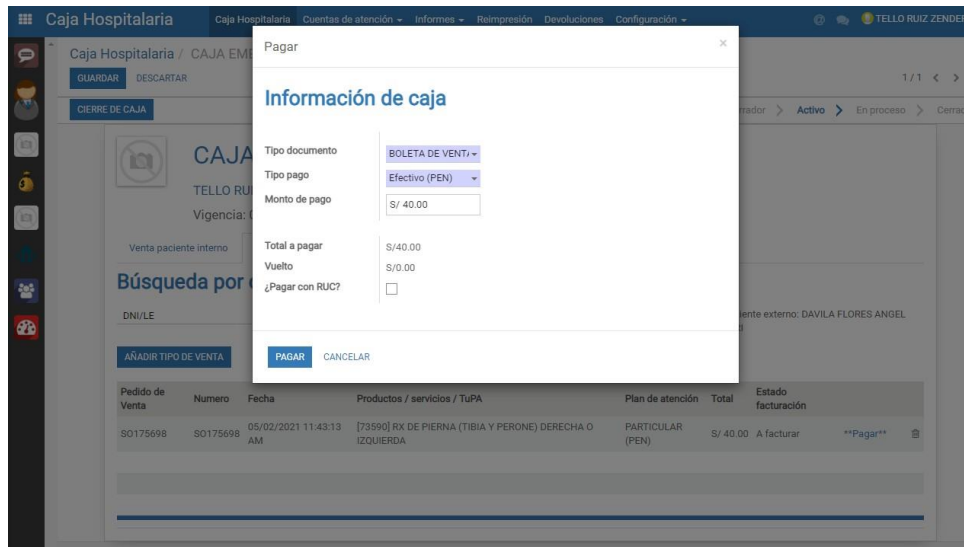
Caja Hospitalaria Caja Hospitalaria Cuentas de atención ▾ Informes ▾ Reimpresión Devoluciones Configuración ▾ TELLO RUIZ ZENDE

Caja Hospitalaria / CAJA EM

GUARDAR DESCARTAR

1 / 1 < >

CIERRE DE CAJA

rrador > Activo > En proceso > Cerra

CAJA

TELLO RU

Vigencia:

Venta paciente interno

Búsqueda por

DNI/LE

iente externo: DAVILA FLORES ANGEL

AÑADIR TIPO DE VENTA

| Pedido de Venta | Numero | Fecha | Productos / servicios / TuPA | Plan de atención | Total | Estado facturación | | |
|---|---|---|---|---|---|---|---|---|
| SO175698 | SO175698 | 05/02/2021 11:43:13 AM | [73590] RX DE PIERNA (TIBIA Y PERONE) DERECHA O IZQUIERDA | PARTICULAR (PEN) | S/ 40.00 | A facturar | **Pagar** | |

Pagar

×

Información de caja

Tipo documento BOLETA DE VENTA

Tipo pago Efectivo (PEN)

Monto de pago S/ 40.00

Total a pagar S/40.00

Vuelto S/0.00

¿Pagar con RUC?

PAGAR CANCELAR